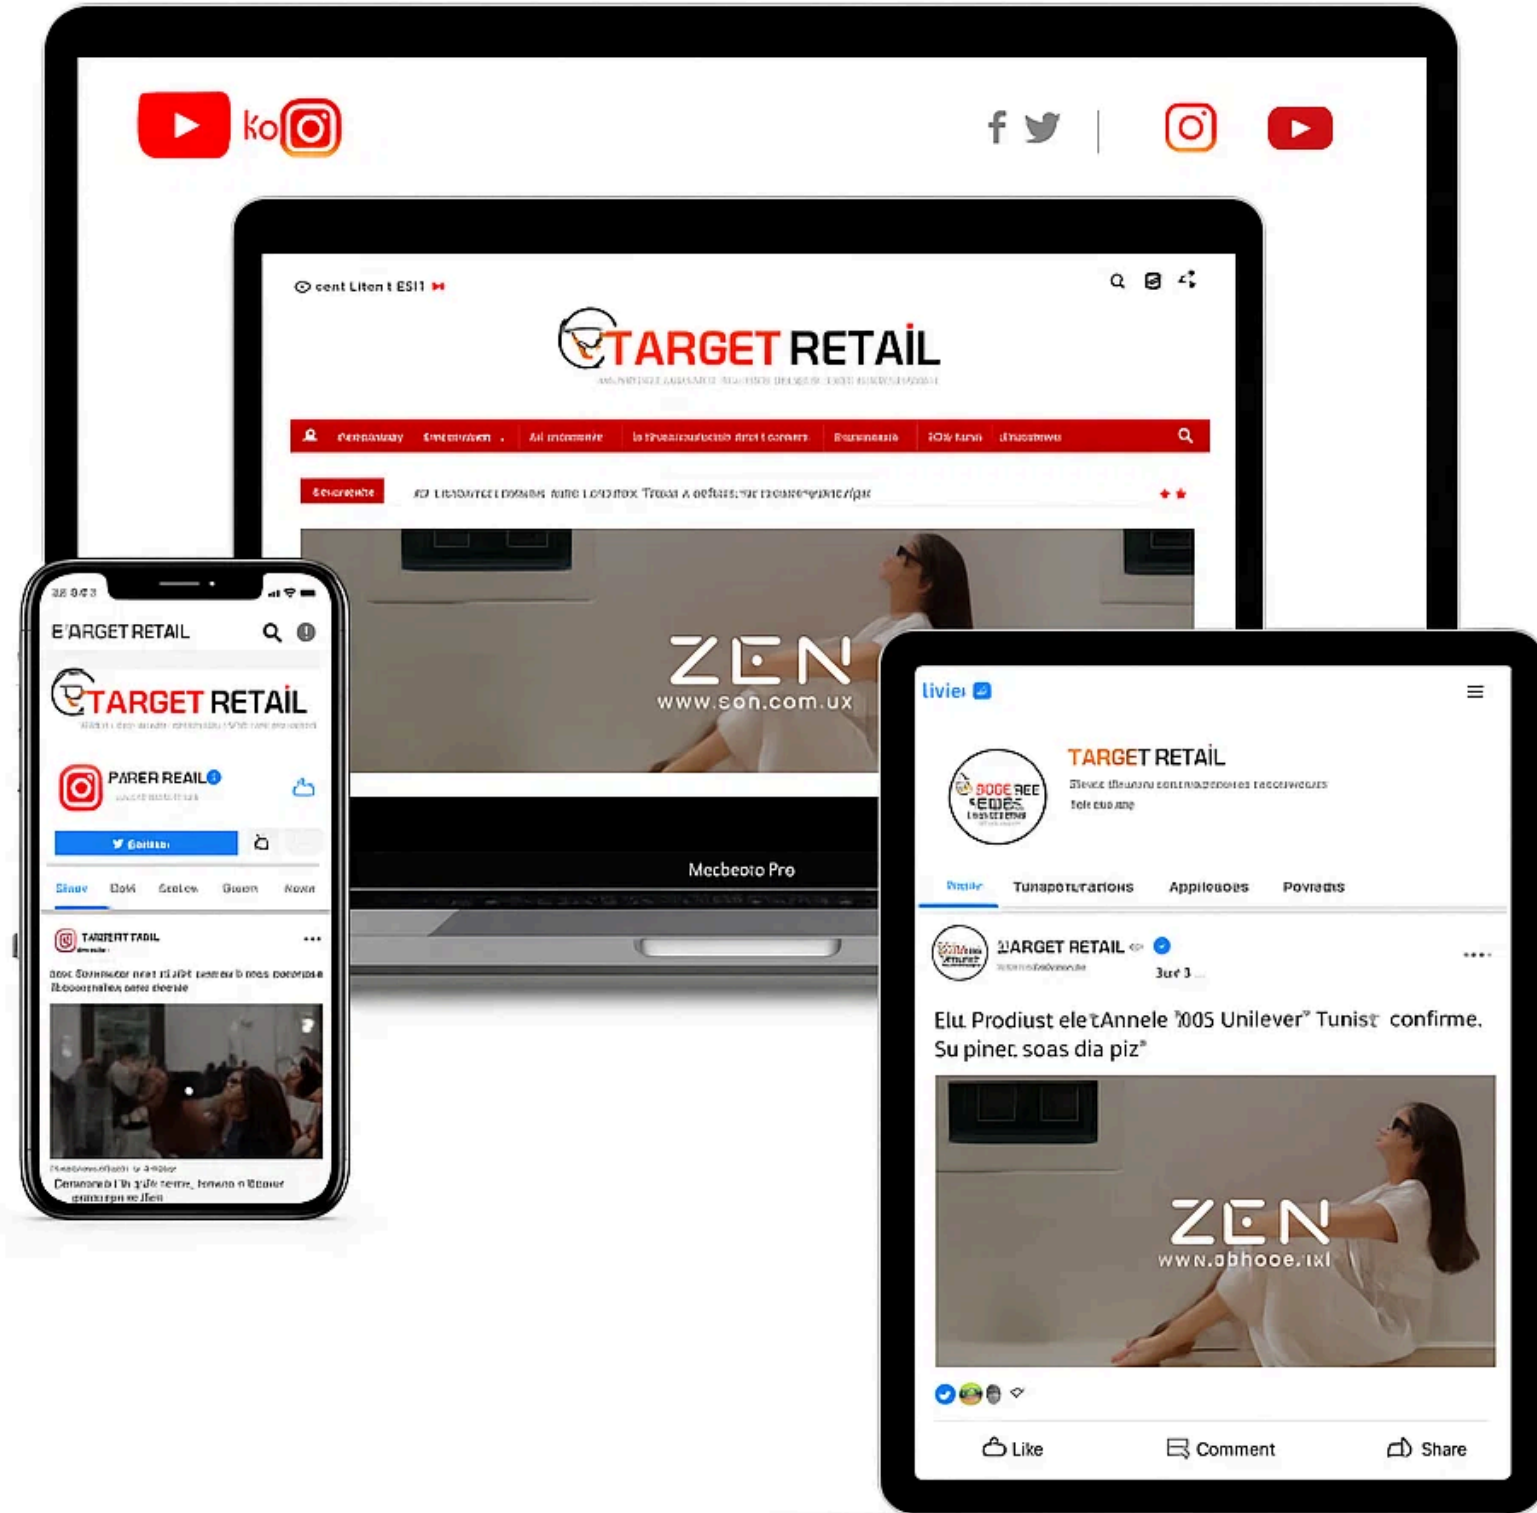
ko

cent Liten t ESI1

TARGET RETAİL

ZEN
www.son.com.ux

Mecbeoto Pro

E'ARGET RETAIL

TARGET RETAİL

PARER REAIL

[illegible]

Slnuv Dotl Ceolew Dueon Nowa

TARREIT TADIL

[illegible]

livie

TARGET RETAİL

Tunaporurations Applleuoes Povreais

ARGET RETAIL

Elu Prodiust ele tAnnele 005 Unilever Tunist confirme. Su piner soas dia piz

ZEN
www.abhooe.ixl

Like Comment Share